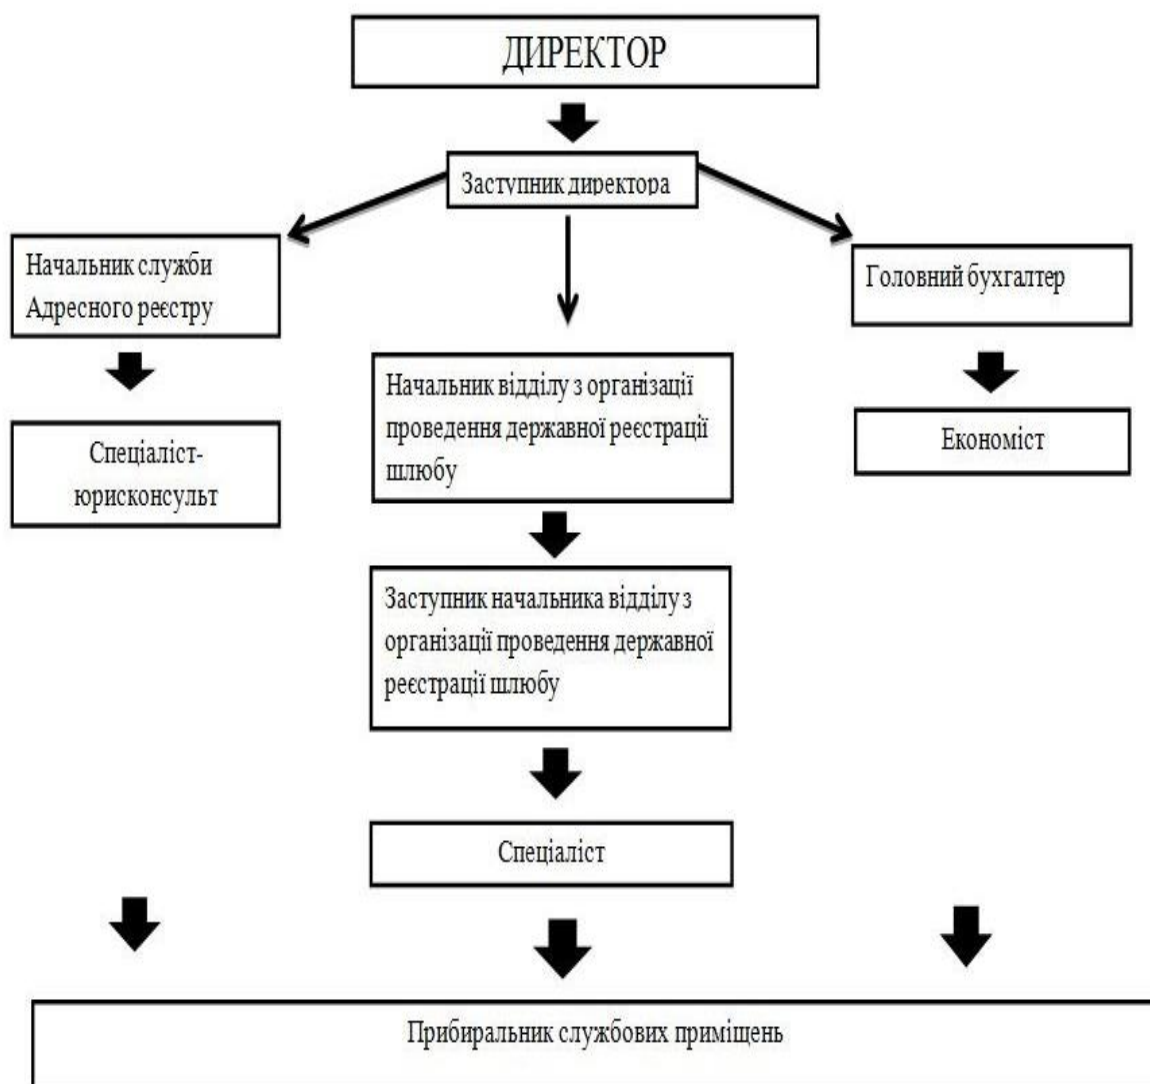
ДИРЕКТОР

Заступник директора

Начальник служби Адресного реєстру

Головний бухгалтер

Начальник відділу з організації проведення державної реєстрації шлюбу

Спеціаліст-юрисконсульт

Економіст

Заступник начальника відділу з організації проведення державної реєстрації шлюбу

Спеціаліст

Прибиральник службових приміщень